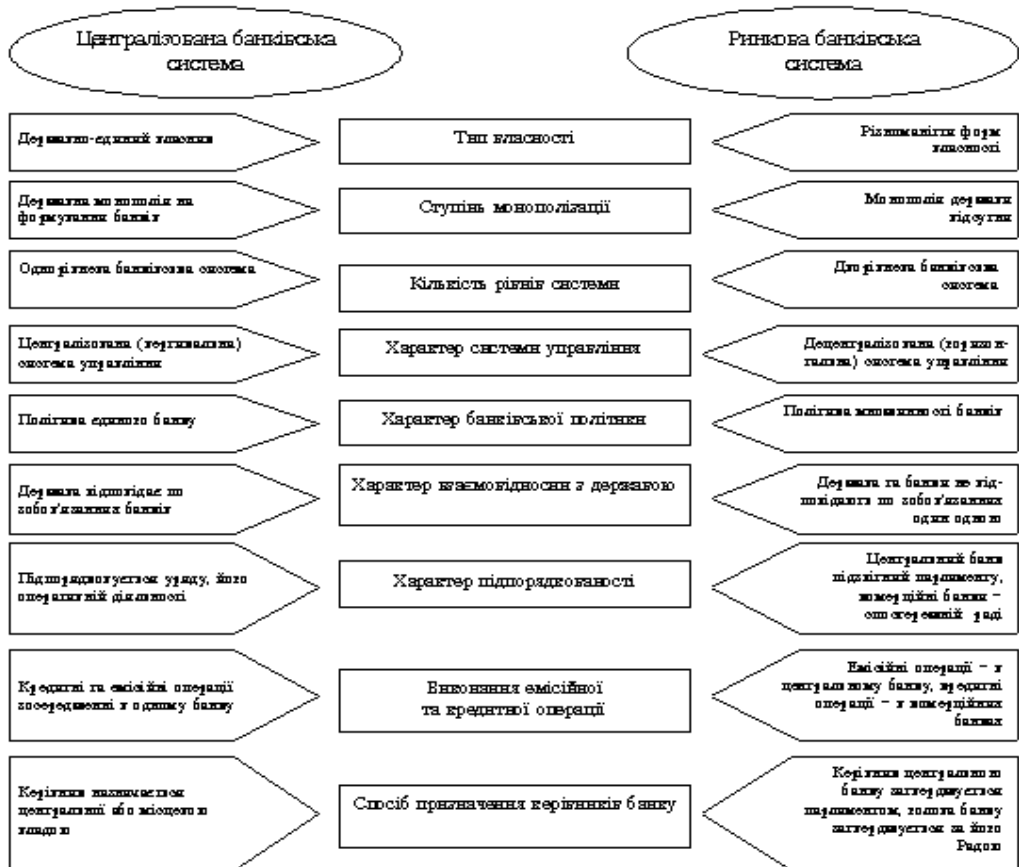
Централізована банківська система

Ринкова банківська система

Державно-єдиний власник

Тип власності

Різноманітні форми власності

Державна монополія на формування банків

Ступінь монополізації

Монополія держави відсутня

Однорівнева банківська система

Кількість рівнів системи

Дворівнева банківська система

Централізована (вертикальна) система управління

Характер системи управління

Децентралізована (горизонтальна) система управління

Політика єдиного банку

Характер банківської політики

Політика множинності банків

Держава відповідає по зобов'язаннях банків

Характер взаємовідносин з державою

Держава та банки не відповідають по зобов'язаннях один одного

Підпорядковується уряду, його оперативній діяльності

Характер підпорядкованості

Центральний банк підзвітний парламенту, комерційні банки – опосередкований раді

Кредитні та емісійні операції зосереджені в одному банку

Виконання емісійної та кредитної операції

Емісійні операції – в центральному банку, кредитні операції – в комерційних банках

Керівник призначається центральною або місцевою владою

Спосіб призначення керівників банку

Керівник центрального банку затверджується парламентом, голова банку затверджується на його Радою